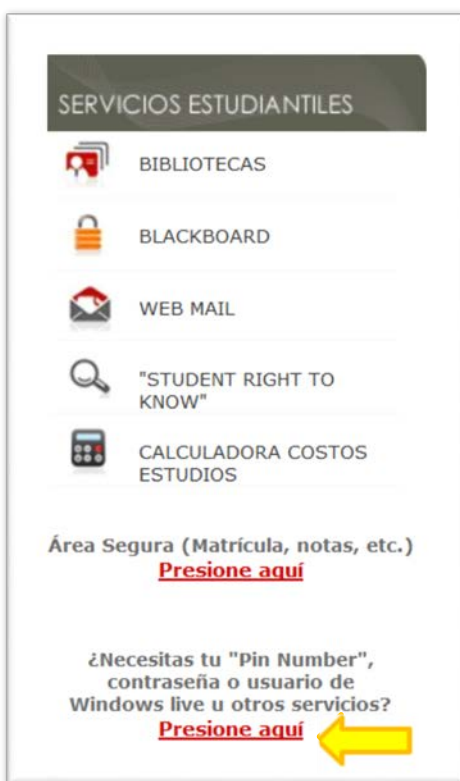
SERVICIOS ESTUDIANTILES

BIBLIOTECAS

BLACKBOARD

WEB MAIL

"STUDENT RIGHT TO KNOW"

CALCULADORA COSTOS ESTUDIOS

Área Segura (Matrícula, notas, etc.)
Presione aquí

¿Necesitas tu "Pin Number", contraseña o usuario de Windows live u otros servicios?
Presione aquí